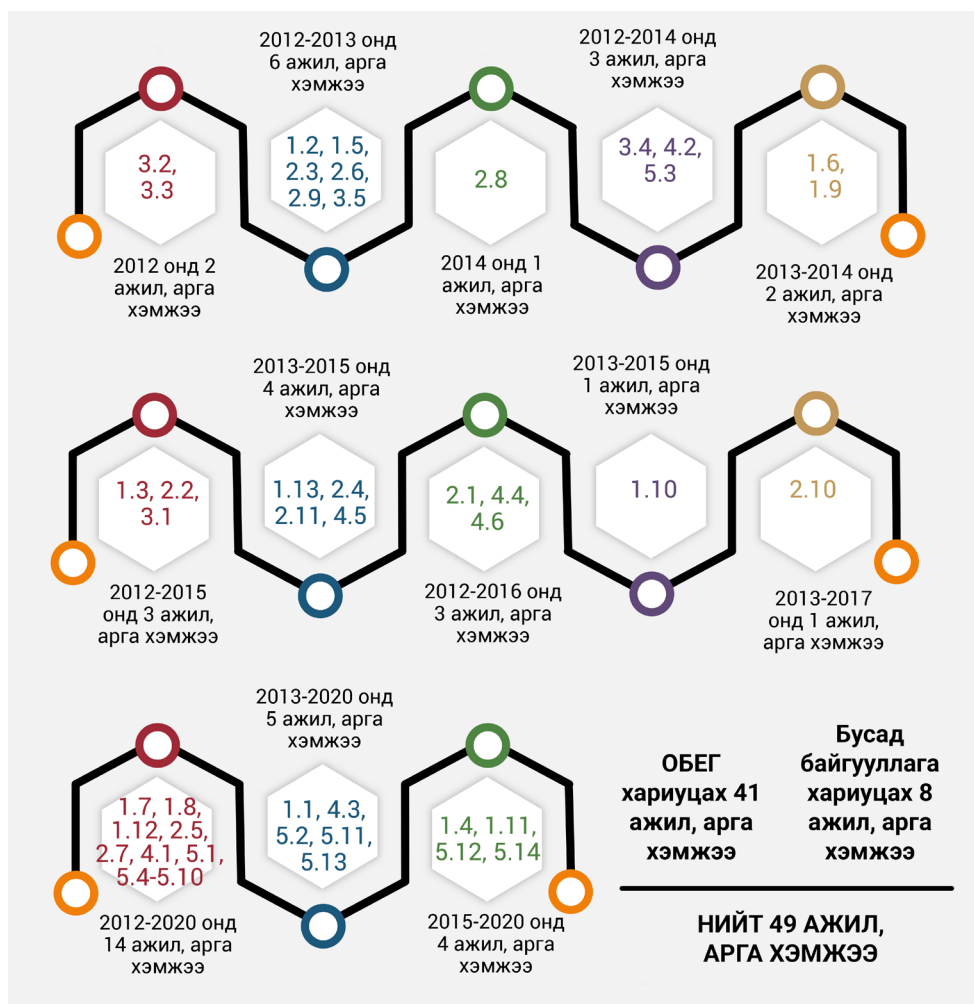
2012-2013 онд 6 ажил, арга хэмжээ

2012-2014 онд 3 ажил, арга хэмжээ

3.2, 3.3

1.2, 1.5, 2.3, 2.6, 2.9, 3.5

2.8

3.4, 4.2, 5.3

1.6, 1.9

2012 онд 2 ажил, арга хэмжээ

2014 онд 1 ажил, арга хэмжээ

2013-2014 онд 2 ажил, арга хэмжээ

2013-2015 онд 4 ажил, арга хэмжээ

2013-2015 онд 1 ажил, арга хэмжээ

1.3, 2.2, 3.1

1.13, 2.4, 2.11, 4.5

2.1, 4.4, 4.6

1.10

2.10

2012-2015 онд 3 ажил, арга хэмжээ

2012-2016 онд 3 ажил, арга хэмжээ

2013-2017 онд 1 ажил, арга хэмжээ

2013-2020 онд 5 ажил, арга хэмжээ

1.7, 1.8, 1.12, 2.5, 2.7, 4.1, 5.1, 5.4-5.10

1.1, 4.3, 5.2, 5.11, 5.13

1.4, 1.11, 5.12, 5.14

2012-2020 онд 14 ажил, арга хэмжээ

2015-2020 онд 4 ажил, арга хэмжээ

ОБЕГ хариуцах 41 ажил, арга хэмжээ

Бусад байгууллага хариуцах 8 ажил, арга хэмжээ

НИЙТ 49 АЖИЛ, АРГА ХЭМЖЭЭ